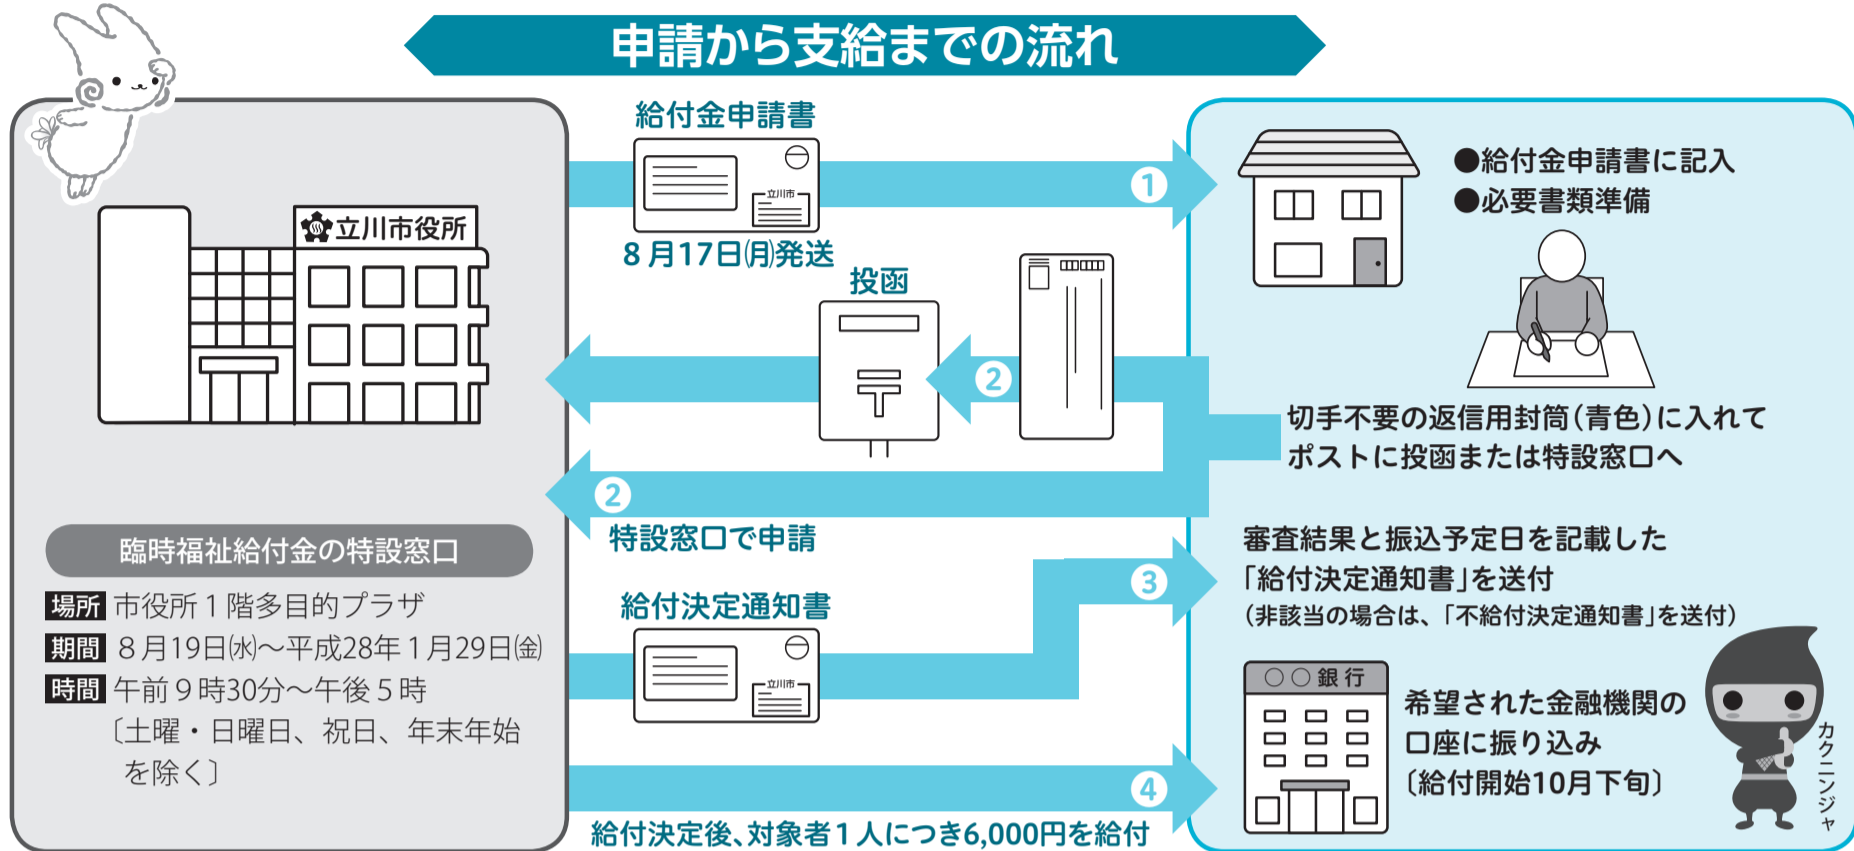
申請から支給までの流れ

立川市役所

給付金申請書

立川市

8月17日(月)発送

①

●給付金申請書に記入
●必要書類準備

投函

②

切手不要の返信用封筒(青色)に入れて
ポストに投函または特設窓口へ

②

特設窓口で申請

臨時福祉給付金の特設窓口

場所 市役所1階多目的プラザ
期間 8月19日(水)〜平成28年1月29日(金)
時間 午前9時30分〜午後5時
〔土曜・日曜日、祝日、年末年始を除く〕

給付決定通知書

立川市

③

審査結果と振込予定日を記載した
「給付決定通知書」を送付
(非該当の場合は、「不給付決定通知書」を送付)

○○銀行

希望された金融機関の
口座に振り込み
〔給付開始10月下旬〕

カクニンジャ

④

給付決定後、対象者1人につき6,000円を給付